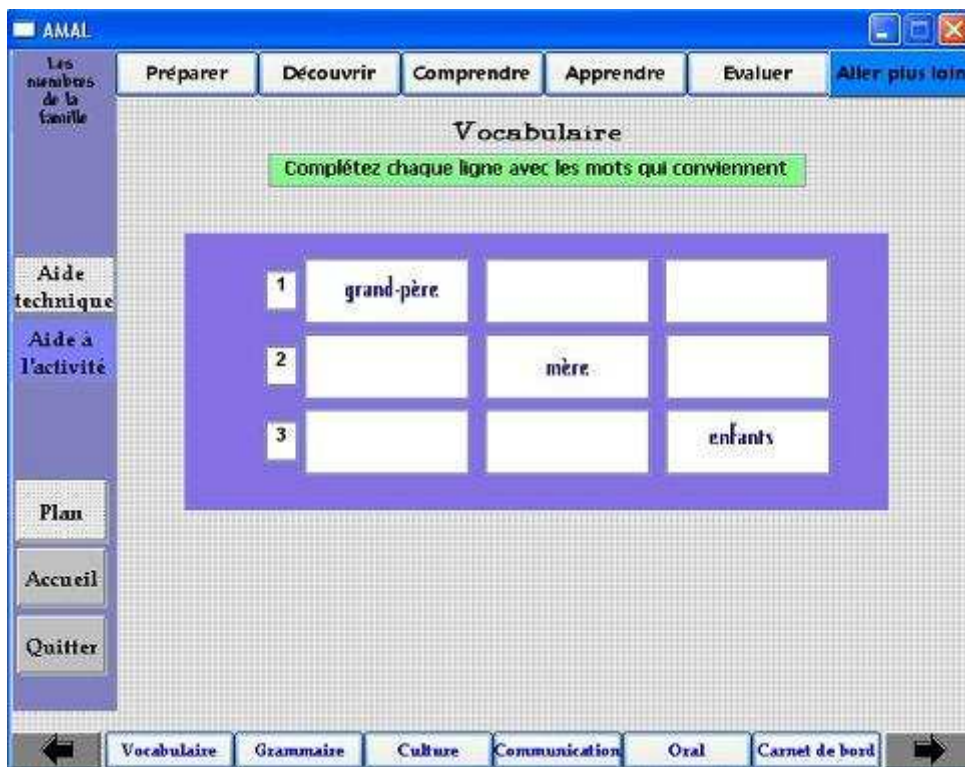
AMAL

Les membres de la famille

Préparer | Découvrir | Comprendre | Apprendre | Evaluer | Aller plus loin

Vocabulaire

Complétez chaque ligne avec les mots qui conviennent

Aide technique

Aide à l'activité

| | | | |
|---|---|---|---|
| 1 | grand-père | | |
| 2 | | mère | |
| 3 | | | enfants |

Plan

Accueil

Quitter

Vocabulaire | Grammaire | Culture | Communication | Oral | Carnet de bord